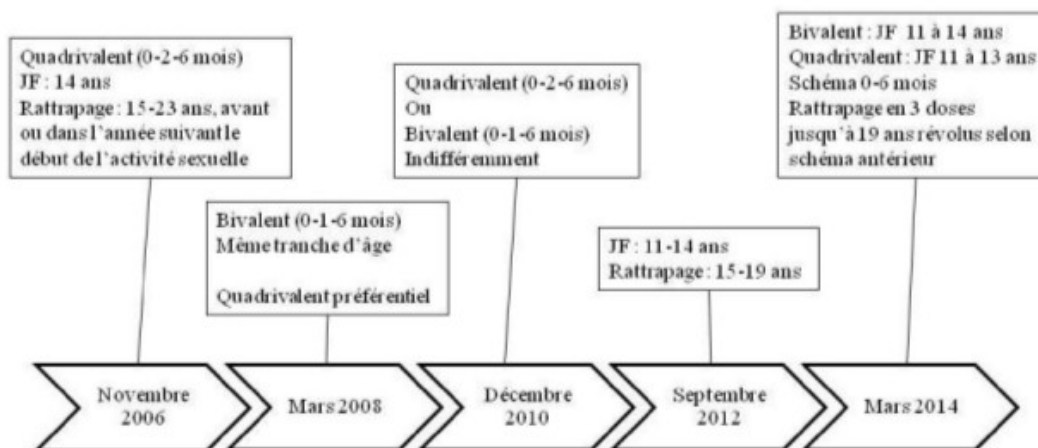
Quadrivalent (0-2-6 mois)
JF : 14 ans
Rattrapage : 15-23 ans, avant ou dans l'année suivant le début de l'activité sexuelle

Bivalent (0-1-6 mois)
Même tranche d'âge

Quadrivalent préférentiel

Quadrivalent (0-2-6 mois)
Ou
Bivalent (0-1-6 mois)
Indifféremment

JF : 11-14 ans
Rattrapage : 15-19 ans

Bivalent : JF 11 à 14 ans
Quadrivalent : JF 11 à 13 ans
Schéma 0-6 mois
Rattrapage en 3 doses jusqu'à 19 ans révolus selon schéma antérieur

Novembre 2006

Mars 2008

Décembre 2010

Septembre 2012

Mars 2014